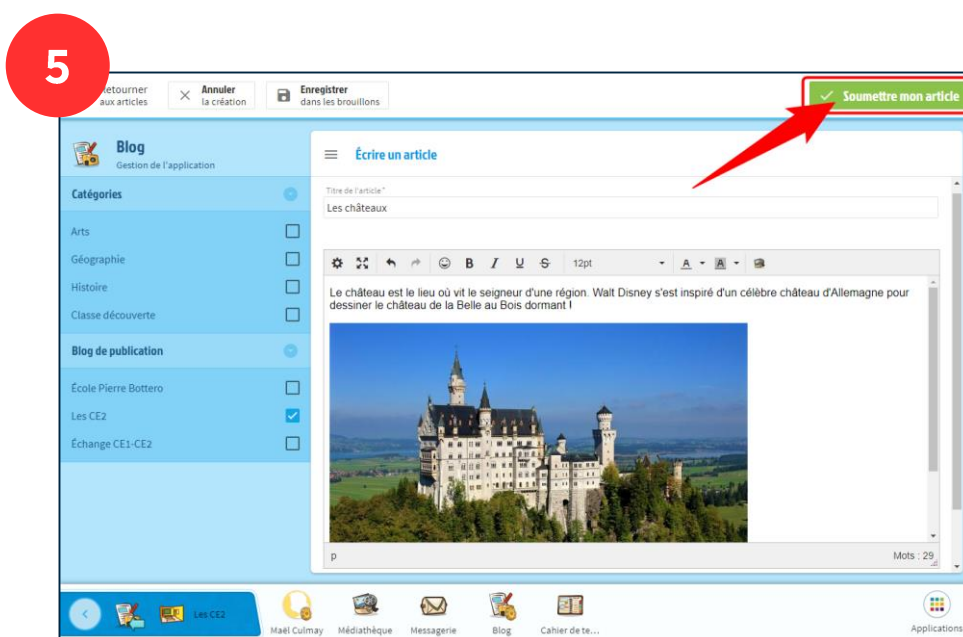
5

etourner aux articles

Annuler la création

Enregistrer dans les brouillons

Soumettre mon article

Blog
Gestion de l'application

Catégories

Arts

Géographie

Histoire

Classe découverte

Blog de publication

École Pierre Bottero

Les CE2

Échange CE1-CE2

Écrire un article

Titre de l'article*

Les châteaux

12pt

Le château est le lieu où vit le seigneur d'une région. Walt Disney s'est inspiré d'un célèbre château d'Allemagne pour dessiner le château de la Belle au Bois dormant !

p

Mots : 29

Les CE2

Maël Culmay

Médiathèque

Messagerie

Blog

Cahier de te...

Applications